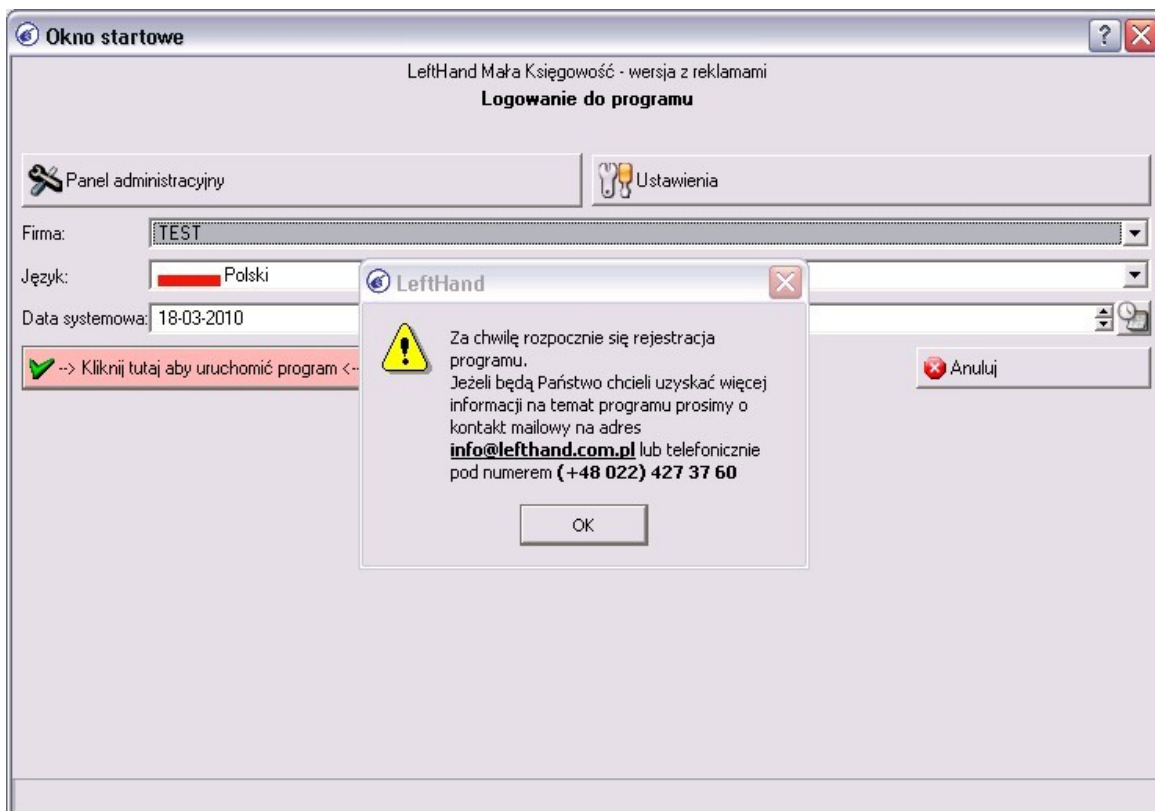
Okno startowe

LeftHand Mała Księgowość - wersja z reklamami
Logowanie do programu

Panel administracyjny

Ustawienia

Firma: TEST

Język: Polski

Data systemowa: 18-03-2010

--> Kliknij tutaj aby uruchomić program <--

Anuluj

LeftHand

Za chwilę rozpocznie się rejestracja programu.
Jeżeli będą Państwo chcieli uzyskać więcej informacji na temat programu prosimy o kontakt mailowy na adres **info@lefthand.com.pl** lub telefonicznie pod numerem **(+48 022) 427 37 60**

OK